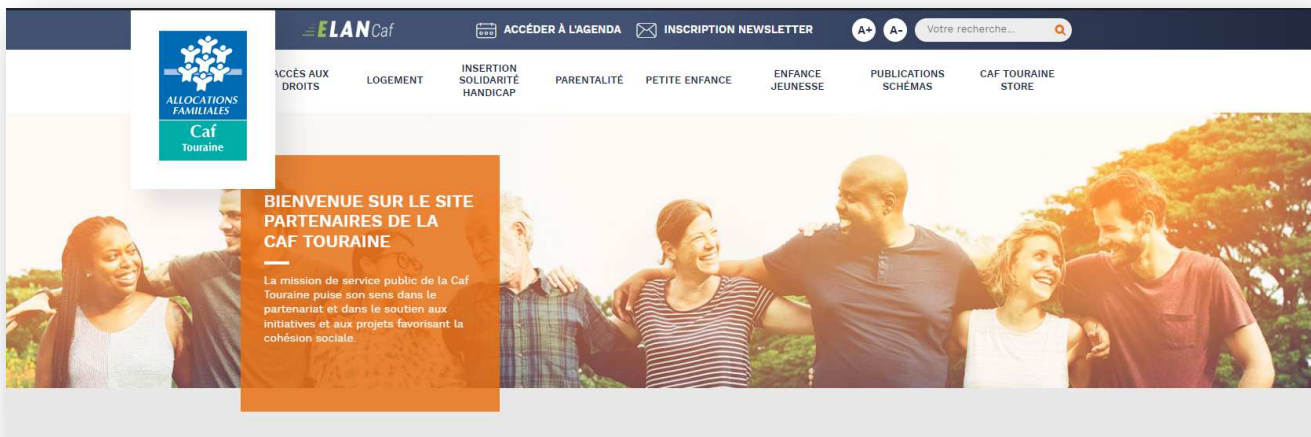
ALLOCATIONS FAMILIALES
Caf
Touraine

ELAN Caf

ACCÉDER À L'AGENDA
INSCRIPTION NEWSLETTER
A+ A-
Votre recherche...

ACCÈS AUX DROITS
LOGEMENT
INSERTION SOLIDARITÉ HANDICAP
PARENTALITÉ
PETITE ENFANCE
ENFANCE JEUNESSE
PUBLICATIONS SCHÉMAS
CAF TOURAINE STORE

BIENVENUE SUR LE SITE PARTENAIRES DE LA CAF TOURAINE

La mission de service public de la Caf Touraine puise son sens dans le partenariat et dans le soutien aux initiatives et aux projets favorisant la cohésion sociale.